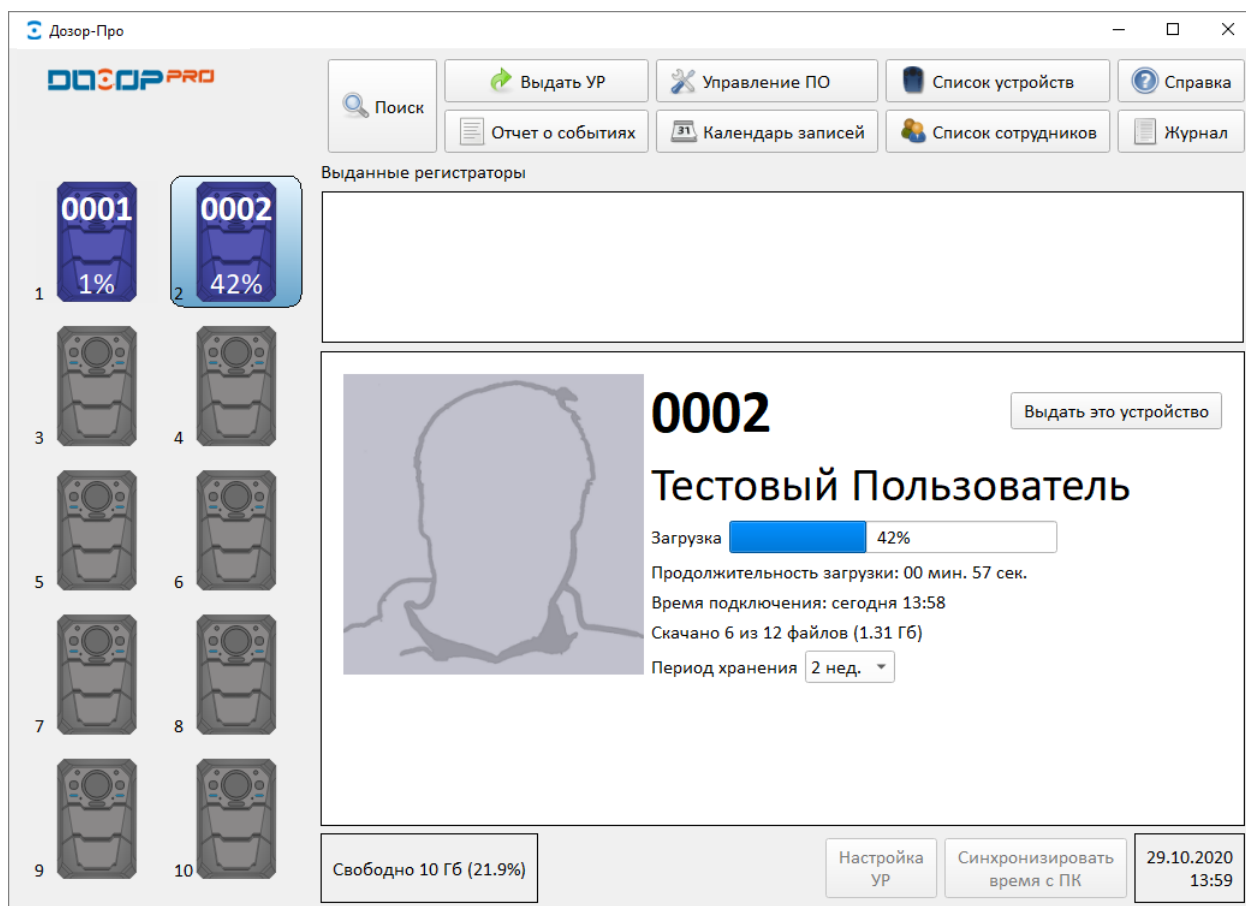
Дозор-Про

ДОЗОР PRO

Поиск
Выдать УР
Отчет о событиях
Управление ПО
Календарь записей
Список устройств
Список сотрудников
Справка
Журнал

Выданные регистраторы

0001
1%
1

0002
42%
2

3
4
5
6
7
8
9
10

0002
Выдать это устройство
Тестовый Пользователь
Загрузка 42%
Продолжительность загрузки: 00 мин. 57 сек.
Время подключения: сегодня 13:58
Скачано 6 из 12 файлов (1.31 Гб)
Период хранения 2 нед.

Свободно 10 Гб (21.9%)
Настройка УР
Синхронизировать время с ПК
29.10.2020 13:59